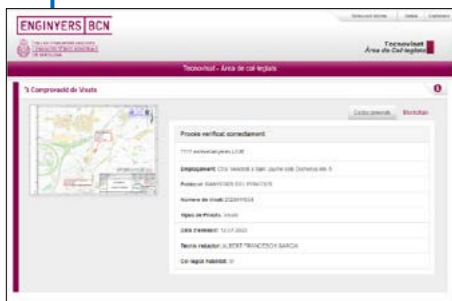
ENGINYERS BCN

Tecnovisat
Àrea de Col·legiats

Tecnovisat - Àrea de col·legiats

Comprovació de Visats

Proces verificat correctament

Emplaçament: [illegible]

Promotor: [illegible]

Número de Visat: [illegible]

Tipus de Projecte: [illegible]

Data d'emissió: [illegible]

Tècnic redactor: ALBERT FRANCESCH GARCIA

Col·legiat habilitat: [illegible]